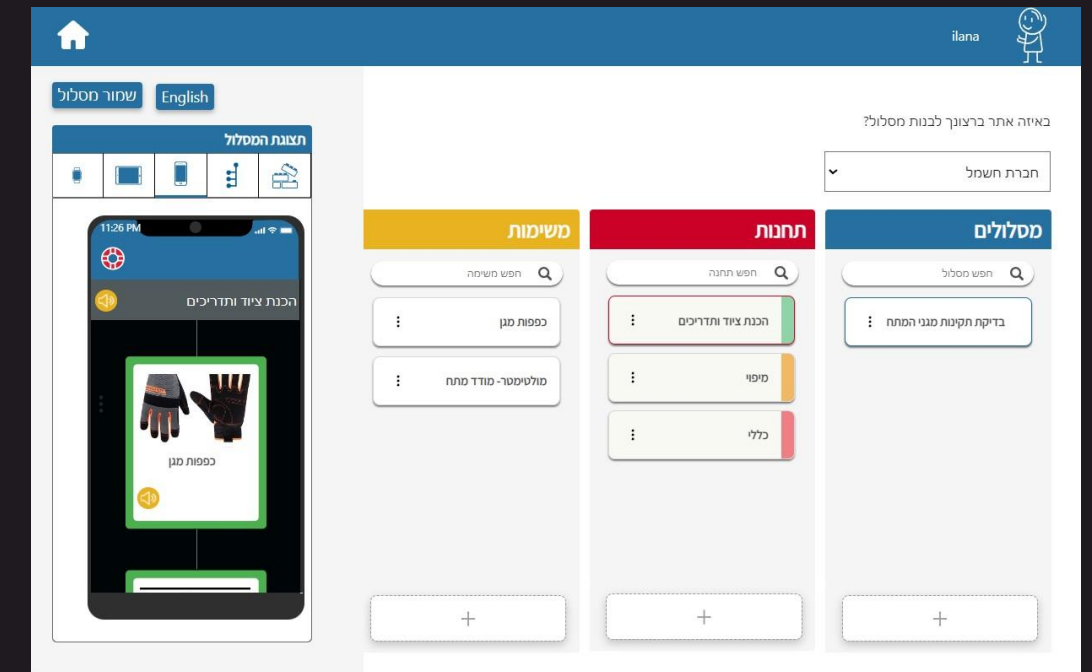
ilana

English

שמור מסלול

תצוגת המסלול

11:26 PM

הכנת ציוד ותדריכים

כפפות מגן

באיזה אתר ברצונך לבנות מסלול?

חברת חשמל

משימות

חפש משימה

כפפות מגן

מולטימטר- מודד מתח

+

תחנות

חפש תחנה

הכנת ציוד ותדריכים

מיפוי

כללי

+

מסלולים

חפש מסלול

בדיקת תקינות מגני המתח

+